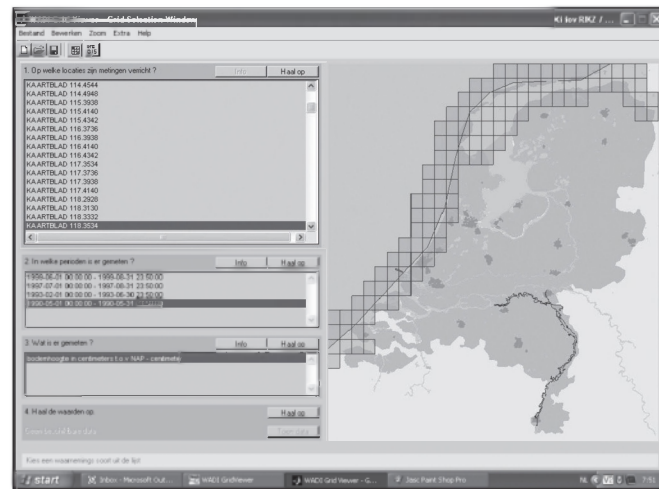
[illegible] Grid Selection Window

Bestand Bewerken Zoom Extra Help

1. Op welke locaties zijn metingen verricht ?
Info
Haal op
KAARTBLAD 114.4544
KAARTBLAD 114.4948
KAARTBLAD 115.3938
KAARTBLAD 115.4140
KAARTBLAD 115.4342
KAARTBLAD 116.3736
KAARTBLAD 116.3938
KAARTBLAD 116.4140
KAARTBLAD 116.4342
KAARTBLAD 117.3534
KAARTBLAD 117.3736
KAARTBLAD 117.3938
KAARTBLAD 117.4140
KAARTBLAD 118.2928
KAARTBLAD 118.3130
KAARTBLAD 118.3332
KAARTBLAD 118.3534

2. In welke perioden is er gemeten ?
Info
Haal op
1998-06-01 00:00:00 - 1998-08-31 23:50:00
1997-07-01 00:00:00 - 1997-08-31 23:50:00
1993-02-01 00:00:00 - 1993-06-30 23:50:00
1990-05-01 00:00:00 - 1990-05-31 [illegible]

3. Wat is er gemeten ?
Info
Haal op
bodemhoogte in centimeters t.o.v NAP - centimeter

4. Haal de waarden op
Haal op
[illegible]

Kies een waarnemings soort uit de lijst

start
Inbox - Microsoft Out...
WADI GridViewer
WADI Grid Viewer - G...
Jasc Paint Shop Pro
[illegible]